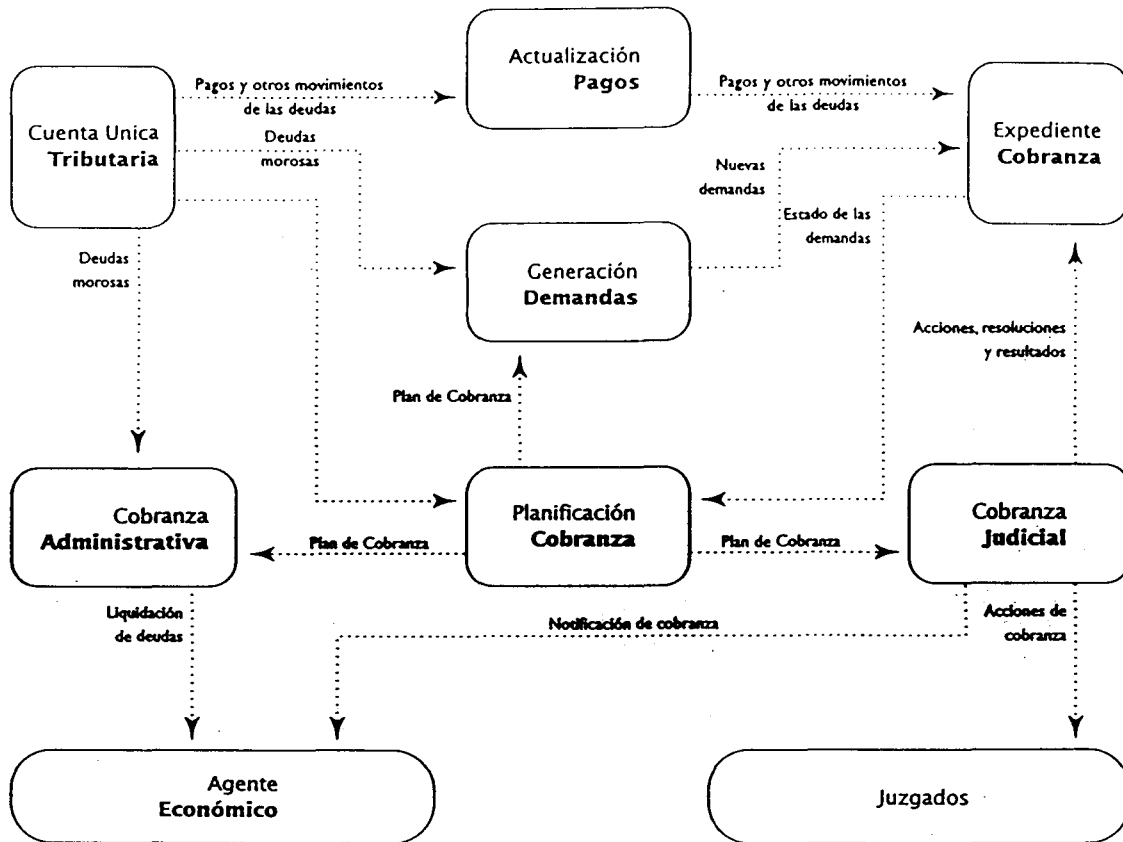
Actualización
Pagos

Pagos y otros movimientos de las deudas

Pagos y otros movimientos de las deudas

Cuenta Unica
Tributaria

Deudas morosas

Expediente
Cobranza

Nuevas demandas

Estado de las demandas

Deudas morosas

Generación
Demandas

Acciones, resoluciones y resultados

Plan de Cobranza

Cobranza
Administrativa

Plan de Cobranza

Planificación
Cobranza

Plan de Cobranza

Cobranza
Judicial

Liquidación de deudas

Notificación de cobranza

Acciones de cobranza

Agente
Económico

Juzgados